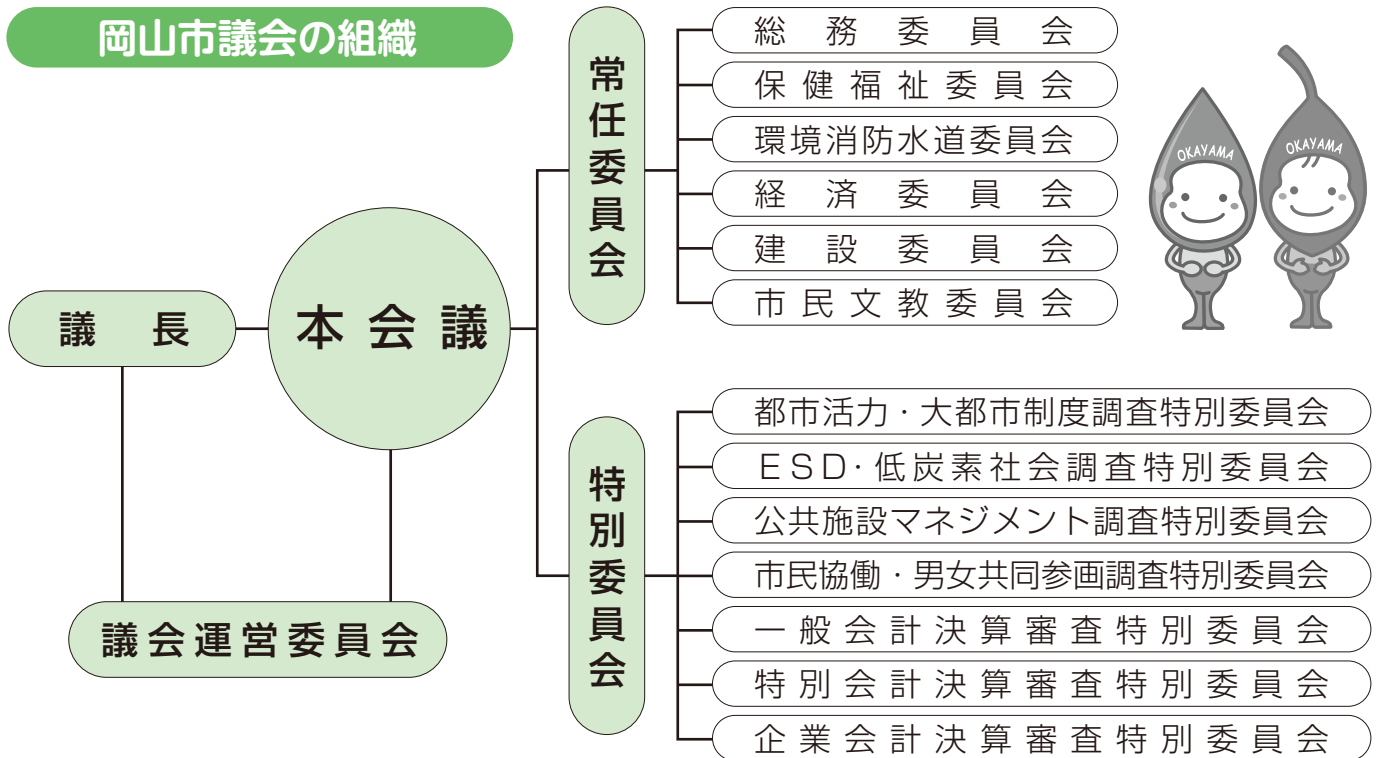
岡山市議会の組織

議　長

本会議

議会運営委員会

常任委員会

総務委員会
保健福祉委員会
環境消防水道委員会
経済委員会
建設委員会
市民文教委員会

OKAYAMA
OKAYAMA

特別委員会

都市活力・大都市制度調査特別委員会
ESD・低炭素社会調査特別委員会
公共施設マネジメント調査特別委員会
市民協働・男女共同参画調査特別委員会
一般会計決算審査特別委員会
特別会計決算審査特別委員会
企業会計決算審査特別委員会